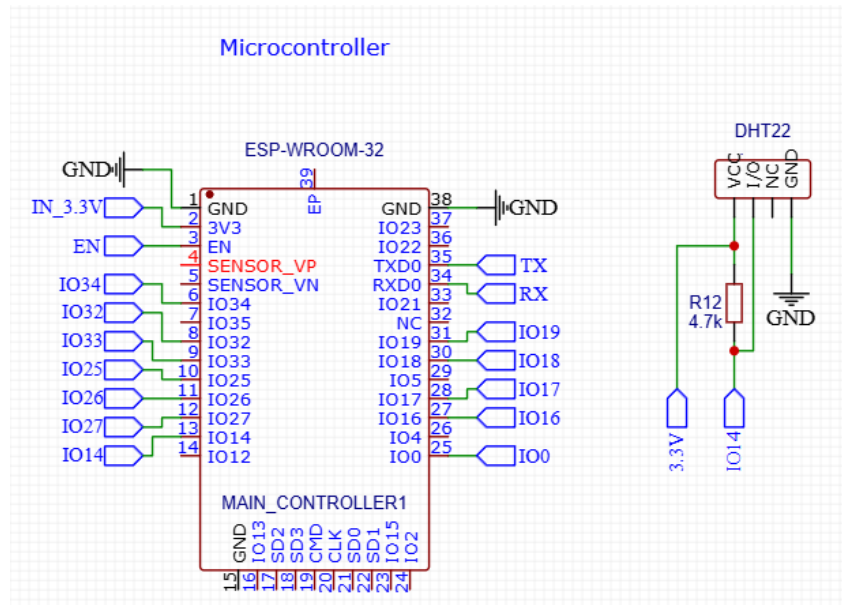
Microcontroller

ESP-WROOM-32

GND
IN_3.3V
EN
IO34
IO32
IO33
IO25
IO26
IO27
IO14

1 GND
2 3V3
3 EN
4 SENSOR_VP
5 SENSOR_VN
6 IO34
7 IO35
8 IO32
9 IO33
10 IO25
11 IO26
12 IO27
13 IO14
14 IO12

39 EP

GND 38
IO23 37
IO22 36
TXD0 35
RXD0 34
IO21 33
NC 32
IO19 31
IO18 30
IO5 29
IO17 28
IO16 27
IO4 26
IO0 25

GND
TX
RX
IO19
IO18
IO17
IO16
IO0

MAIN_CONTROLLER1

GND IO13 SD2 SD3 CMD CLK SD0 SD1 IO15 IO2
15 16 17 18 19 20 21 22 23 24

DHT22
VCC I/O NC GND
R12
4.7k
GND
3.3V
IO14